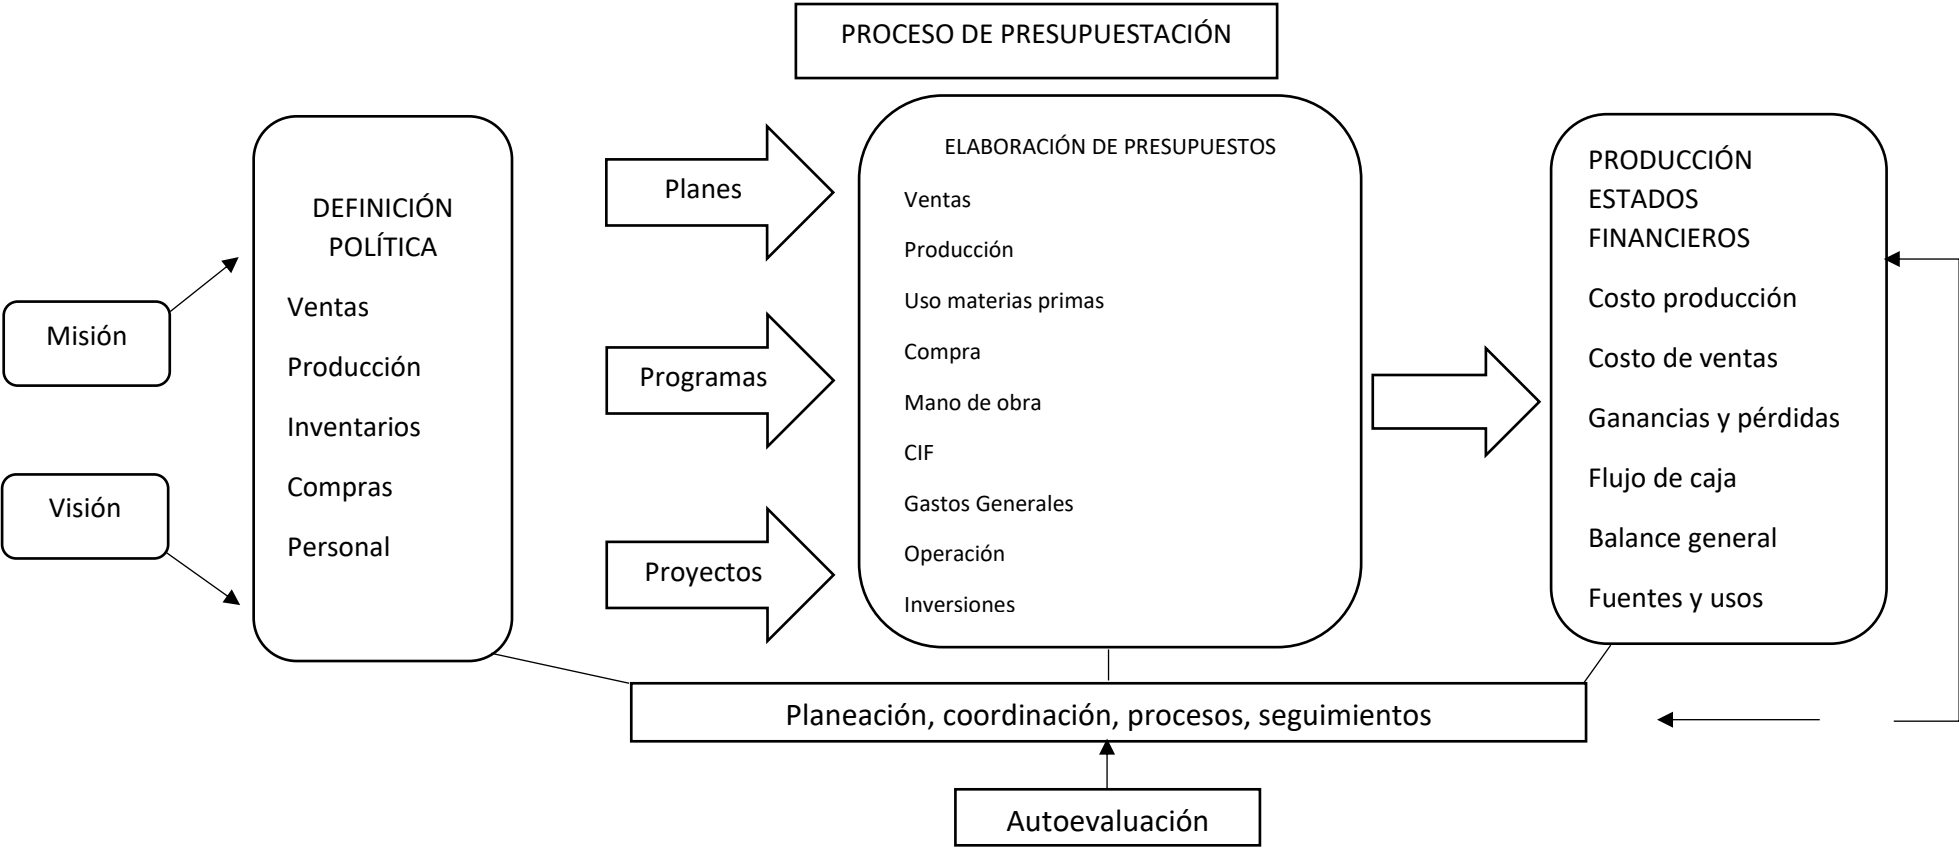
PROCESO DE PRESUPUESTACIÓN

Misión

Visión

DEFINICIÓN POLÍTICA

Ventas

Producción

Inventarios

Compras

Personal

Planes

Programas

Proyectos

ELABORACIÓN DE PRESUPUESTOS

Ventas

Producción

Uso materias primas

Compra

Mano de obra

CIF

Gastos Generales

Operación

Inversiones

PRODUCCIÓN ESTADOS FINANCIEROS

Costo producción

Costo de ventas

Ganancias y pérdidas

Flujo de caja

Balance general

Fuentes y usos

Planeación, coordinación, procesos, seguimientos

Autoevaluación